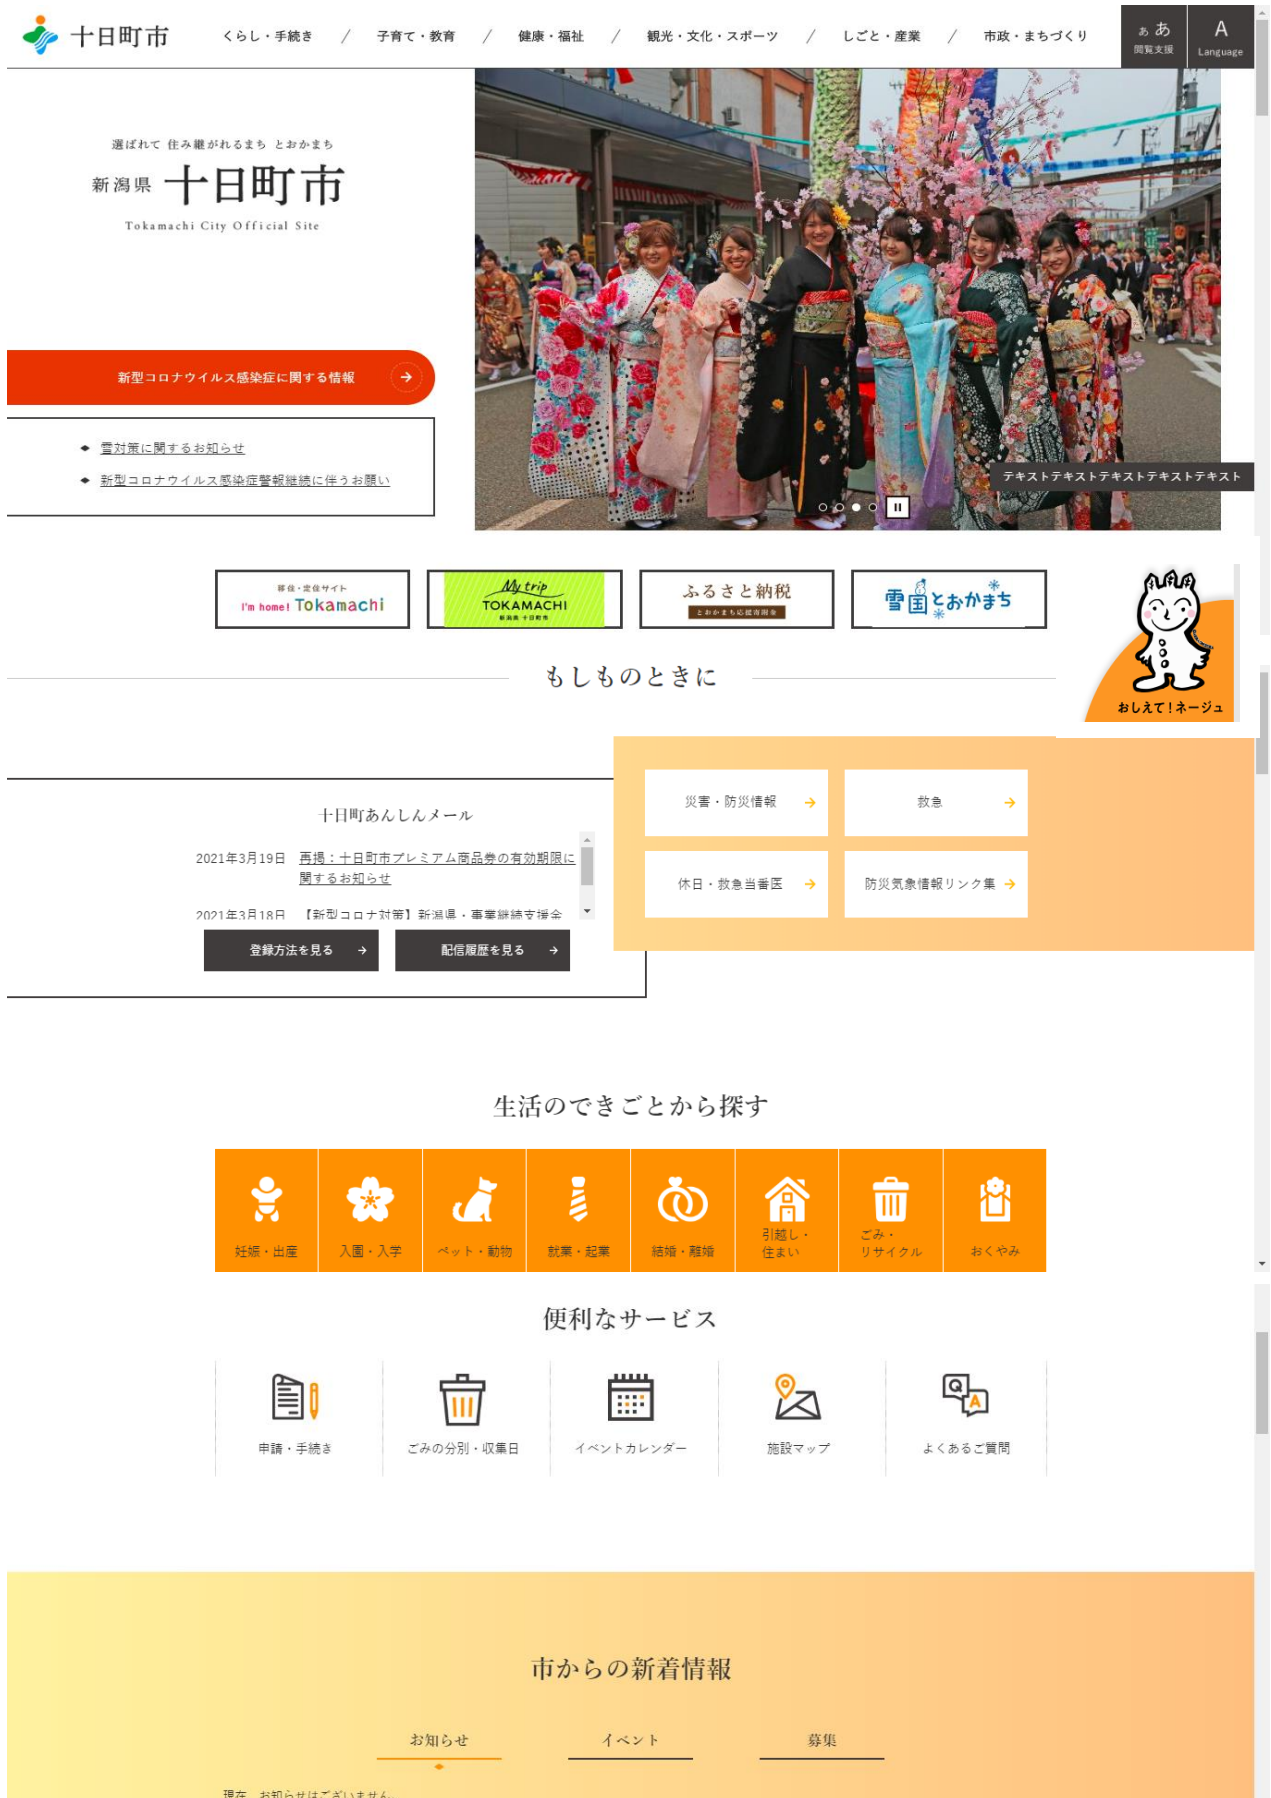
十日町市

くらし・手続き / 子育て・教育 / 健康・福祉 / 観光・文化・スポーツ / しごと・産業 / 市政・まちづくり

ぁ あ 閲覧支援
A Language

選ばれて 住み継がれるまち とおかまち
新潟県 十日町市
Tokamachi City Official Site

新型コロナウイルス感染症に関する情報

雪対策に関するお知らせ
新型コロナウイルス感染症警報継続に伴うお願い

テキストテキストテキストテキストテキスト

移住・定住サイト I'm home! Tokamachi
My trip TOKAMACHI 新潟県 十日町市
ふるさと納税 とおかまち応援寄附金
雪国とおかまち

おしえて！ネージュ

もしものときに

十日町あんしんメール
2021年3月19日 再掲：十日町市プレミアム商品券の有効期限に関するお知らせ
2021年3月18日 【新型コロナ対策】新潟県・事業継続支援金

登録方法を見る
配信履歴を見る

災害・防災情報
救急
休日・救急当番医
防災気象情報リンク集

生活のできごとから探す

妊娠・出産
入園・入学
ペット・動物
就業・起業
結婚・離婚
引越し・住まい
ごみ・リサイクル
おくやみ

便利なサービス

申請・手続き
ごみの分別・収集日
イベントカレンダー
施設マップ
よくあるご質問

市からの新着情報

お知らせ
イベント
募集

現在、お知らせはございません。